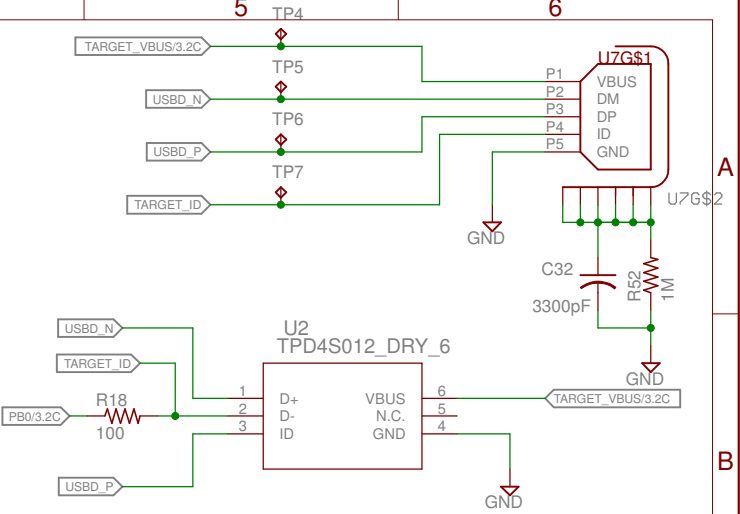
5
6
TP4
TARGET_VBUS/3.2C
U7G$1
TP5
P1
VBUS
USBD_N
P2
DM
P3
DP
TP6
P4
ID
USBD_P
P5
GND
TP7
A
TARGET_ID
U7G$2
GND
C32
R52
1M
3300pF
USBD_N
U2
TPD4S012_DRY_6
TARGET_ID
GND
1
D+
VBUS
6
TARGET_VBUS/3.2C
R18
5
PB0/3.2C
2
D-
N.C.
100
3
ID
GND
4
B
USBD_P
GND